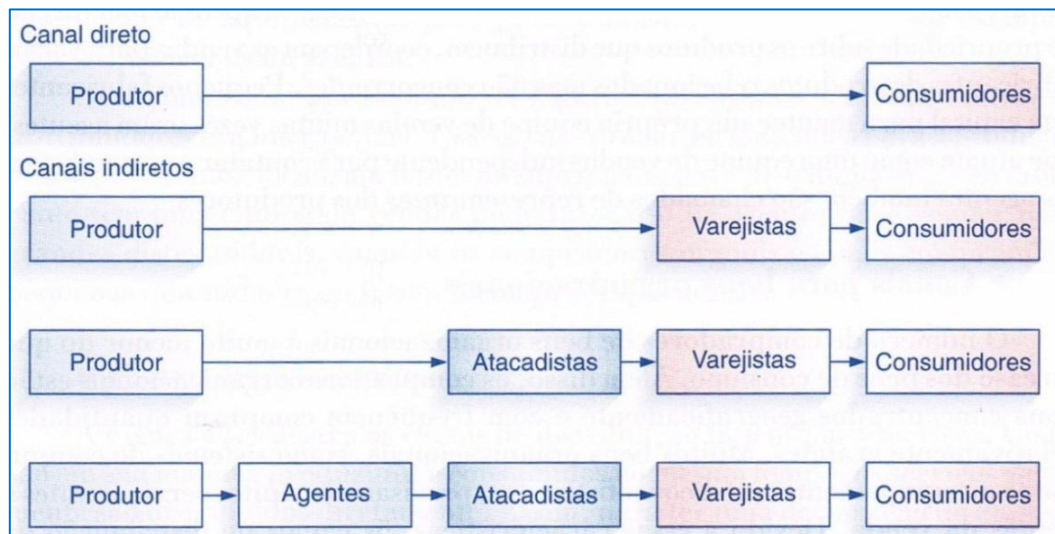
Canal direto

Produtor → Consumidores

Canais indiretos

Produtor → Varejistas → Consumidores

Produtor → Atacadistas → Varejistas → Consumidores

Produtor → Agentes → Atacadistas → Varejistas → Consumidores